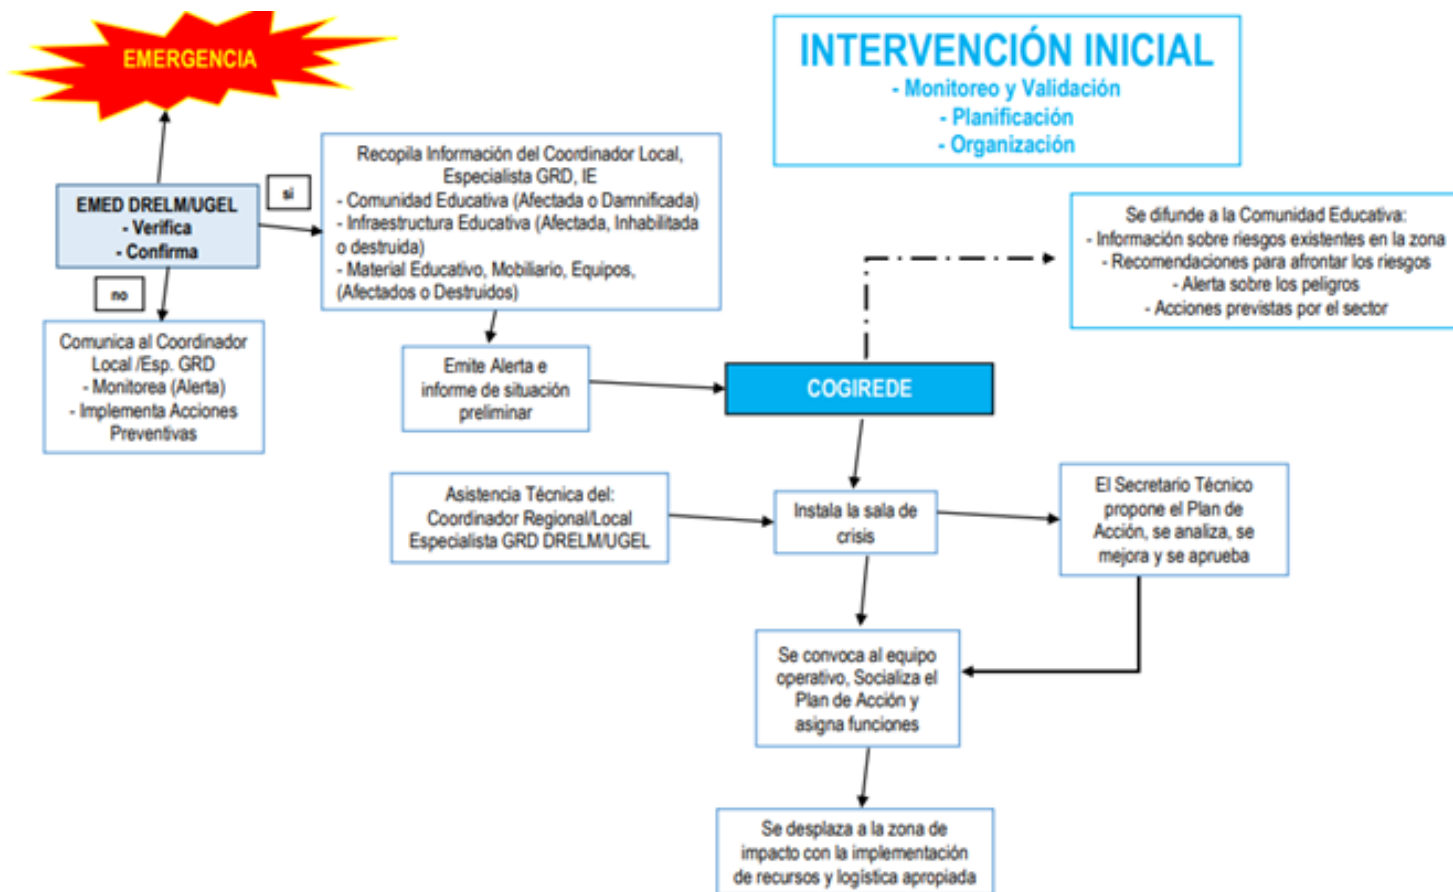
EMERGENCIA

INTERVENCIÓN INICIAL
- Monitoreo y Validación
- Planificación
- Organización

EMED DRELM/UGEL
- Verifica
- Confirma

si

Recopila Información del Coordinador Local, Especialista GRD, IE
- Comunidad Educativa (Afectada o Damnificada)
- Infraestructura Educativa (Afectada, Inhabilitada o destruida)
- Material Educativo, Mobiliario, Equipos, (Afectados o Destruidos)

Se difunde a la Comunidad Educativa:
- Información sobre riesgos existentes en la zona
- Recomendaciones para afrontar los riesgos
- Alerta sobre los peligros
- Acciones previstas por el sector

no

Comunica al Coordinador Local /Esp. GRD
- Monitorea (Alerta)
- Implementa Acciones Preventivas

Emite Alerta e informe de situación preliminar

COGIREDE

Asistencia Técnica del: Coordinador Regional/Local Especialista GRD DRELM/UGEL

Instala la sala de crisis

El Secretario Técnico propone el Plan de Acción, se analiza, se mejora y se aprueba

Se convoca al equipo operativo, Socializa el Plan de Acción y asigna funciones

Se desplaza a la zona de impacto con la implementación de recursos y logística apropiada